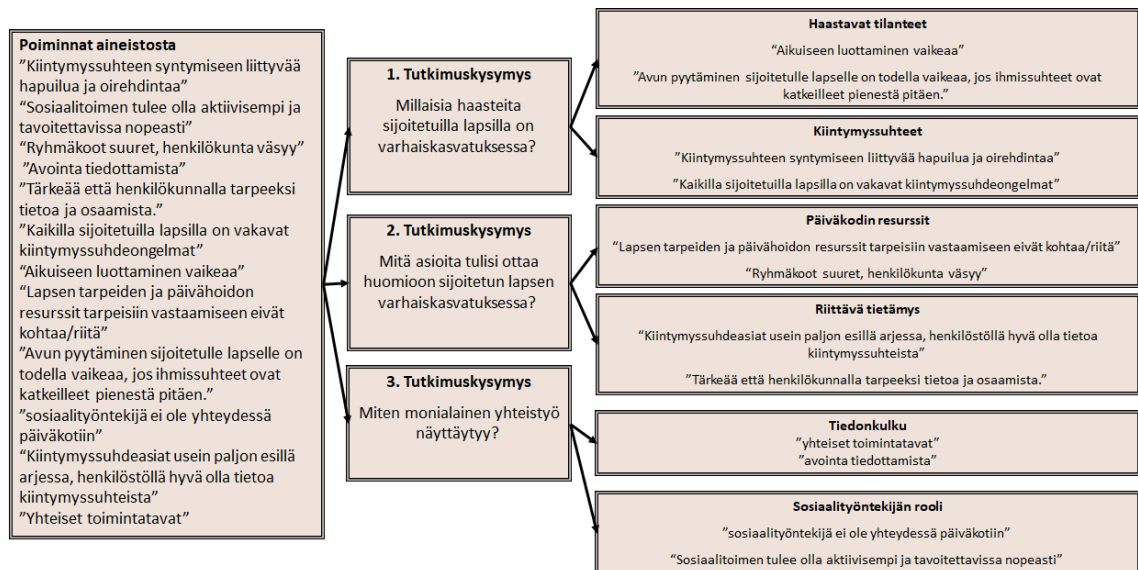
**Poiminnat aineistosta**
”Kiintymyssuhteen syntymiseen liittyvää hapuilua ja oirehdintaa”
“Sosiaalitoimen tulee olla aktiivisempi ja tavoitettavissa nopeasti”
”Ryhmäkoot suuret, henkilökunta väsyy”
”Avointa tiedottamista”
”Tärkeää että henkilökunnalla tarpeeksi tietoa ja osaamista.”
“Kaikilla sijoitetuilla lapsilla on vakavat kiintymyssuhdeongelmat”
“Aikuiseen luottaminen vaikeaa”
“Lapsen tarpeiden ja päivähoidon resurssit tarpeisiin vastaamiseen eivät kohtaa/riitä”
”Avun pyytäminen sijoitetulle lapselle on todella vaikeaa, jos ihmissuhteet ovat katkeilleet pienestä pitäen.”
”sosiaalityöntekijä ei ole yhteydessä päiväkotiin”
“Kiintymyssuhdeasiat usein paljon esillä arjessa, henkilöstöllä hyvä olla tietoa kiintymyssuhteista”
”Yhteiset toimintatavat”

**1. Tutkimuskysymys**
Millaisia haasteita sijoitetuilla lapsilla on varhaiskasvatuksessa?

**2. Tutkimuskysymys**
Mitä asioita tulisi ottaa huomioon sijoitetun lapsen varhaiskasvatuksessa?

**3. Tutkimuskysymys**
Miten monialainen yhteistyö näyttäytyy?

**Haastavat tilanteet**
“Aikuiseen luottaminen vaikeaa”
”Avun pyytäminen sijoitetulle lapselle on todella vaikeaa, jos ihmissuhteet ovat katkeilleet pienestä pitäen.”

**Kiintymyssuhteet**
”Kiintymyssuhteen syntymiseen liittyvää hapuilua ja oirehdintaa”
”Kaikilla sijoitetuilla lapsilla on vakavat kiintymyssuhdeongelmat”

**Päiväkodin resurssit**
“Lapsen tarpeiden ja päivähoidon resurssit tarpeisiin vastaamiseen eivät kohtaa/riitä”
“Ryhmäkoot suuret, henkilökunta väsyy”

**Riittävä tietämys**
“Kiintymyssuhdeasiat usein paljon esillä arjessa, henkilöstöllä hyvä olla tietoa kiintymyssuhteista”
”Tärkeää että henkilökunnalla tarpeeksi tietoa ja osaamista.”

**Tiedonkulku**
”yhteiset toimintatavat”
”avointa tiedottamista”

**Sosiaalityöntekijän rooli**
”sosiaalityöntekijä ei ole yhteydessä päiväkotiin”
“Sosiaalitoimen tulee olla aktiivisempi ja tavoitettavissa nopeasti”